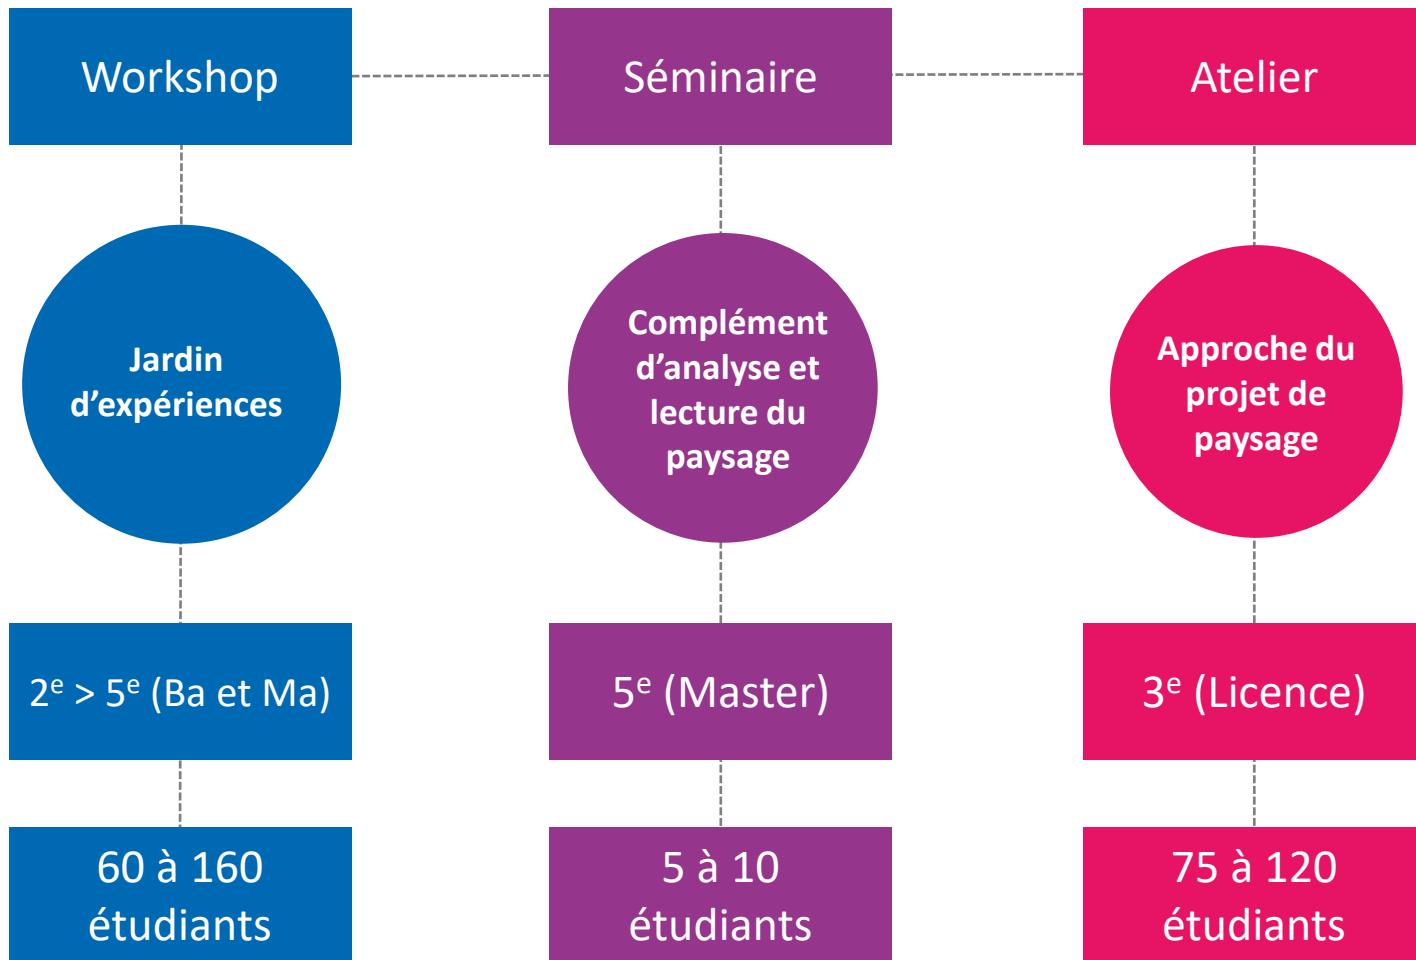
Workshop

Jardin d’expériences

2$^{e}$ > 5$^{e}$ (Ba et Ma)

60 à 160 étudiants

Séminaire

Complément d’analyse et lecture du paysage

5$^{e}$ (Master)

5 à 10 étudiants

Atelier

Approche du projet de paysage

3$^{e}$ (Licence)

75 à 120 étudiants